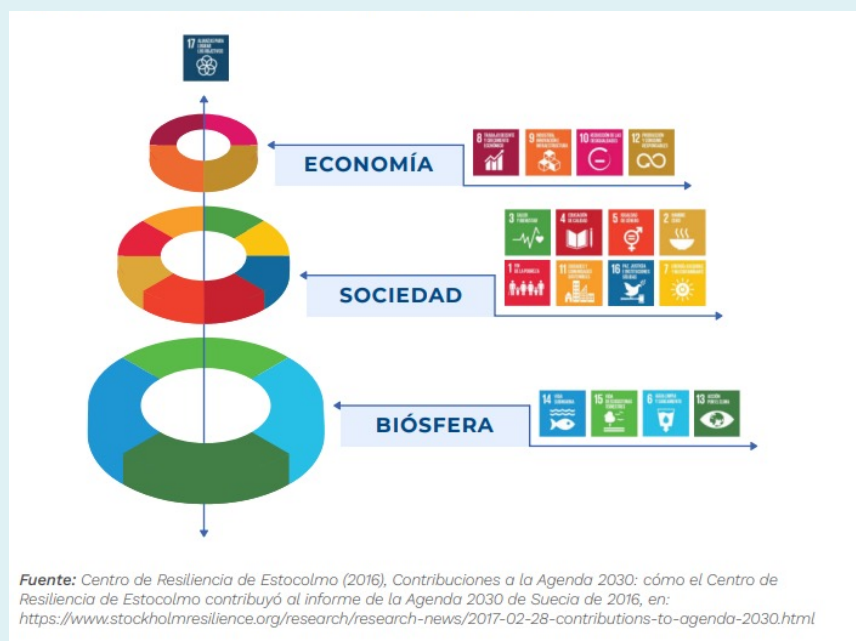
17 ALIANZAS PARA LOGRAR LOS OBJETIVOS

ECONOMÍA

8 TRABAJO DECENTE Y CRECIMIENTO ECONÓMICO

9 INDUSTRIA, INNOVACIÓN E INFRAESTRUCTURA

10 REDUCCIÓN DE LAS DESIGUALDADES

12 PRODUCCIÓN Y CONSUMO RESPONSABLES

SOCIEDAD

3 SALUD Y BIENESTAR

4 EDUCACIÓN DE CALIDAD

5 IGUALDAD DE GÉNERO

2 HAMBRE CERO

1 FIN DE LA POBREZA

11 CIUDADES Y COMUNIDADES SOSTENIBLES

16 PAZ, JUSTICIA E INSTITUCIONES SÓLIDAS

7 ENERGÍA ASEQUIBLE Y NO CONTAMINANTE

BIÓSFERA

14 VIDA SUBMARINA

15 VIDA DE ECOSISTEMAS TERRESTRES

6 AGUA LIMPIA Y SANEAMIENTO

13 ACCIÓN POR EL CLIMA

Fuente: Centro de Resiliencia de Estocolmo (2016), Contribuciones a la Agenda 2030: cómo el Centro de Resiliencia de Estocolmo contribuyó al informe de la Agenda 2030 de Suecia de 2016, en: https://www.stockholmresilience.org/research/research-news/2017-02-28-contributions-to-agenda-2030.html